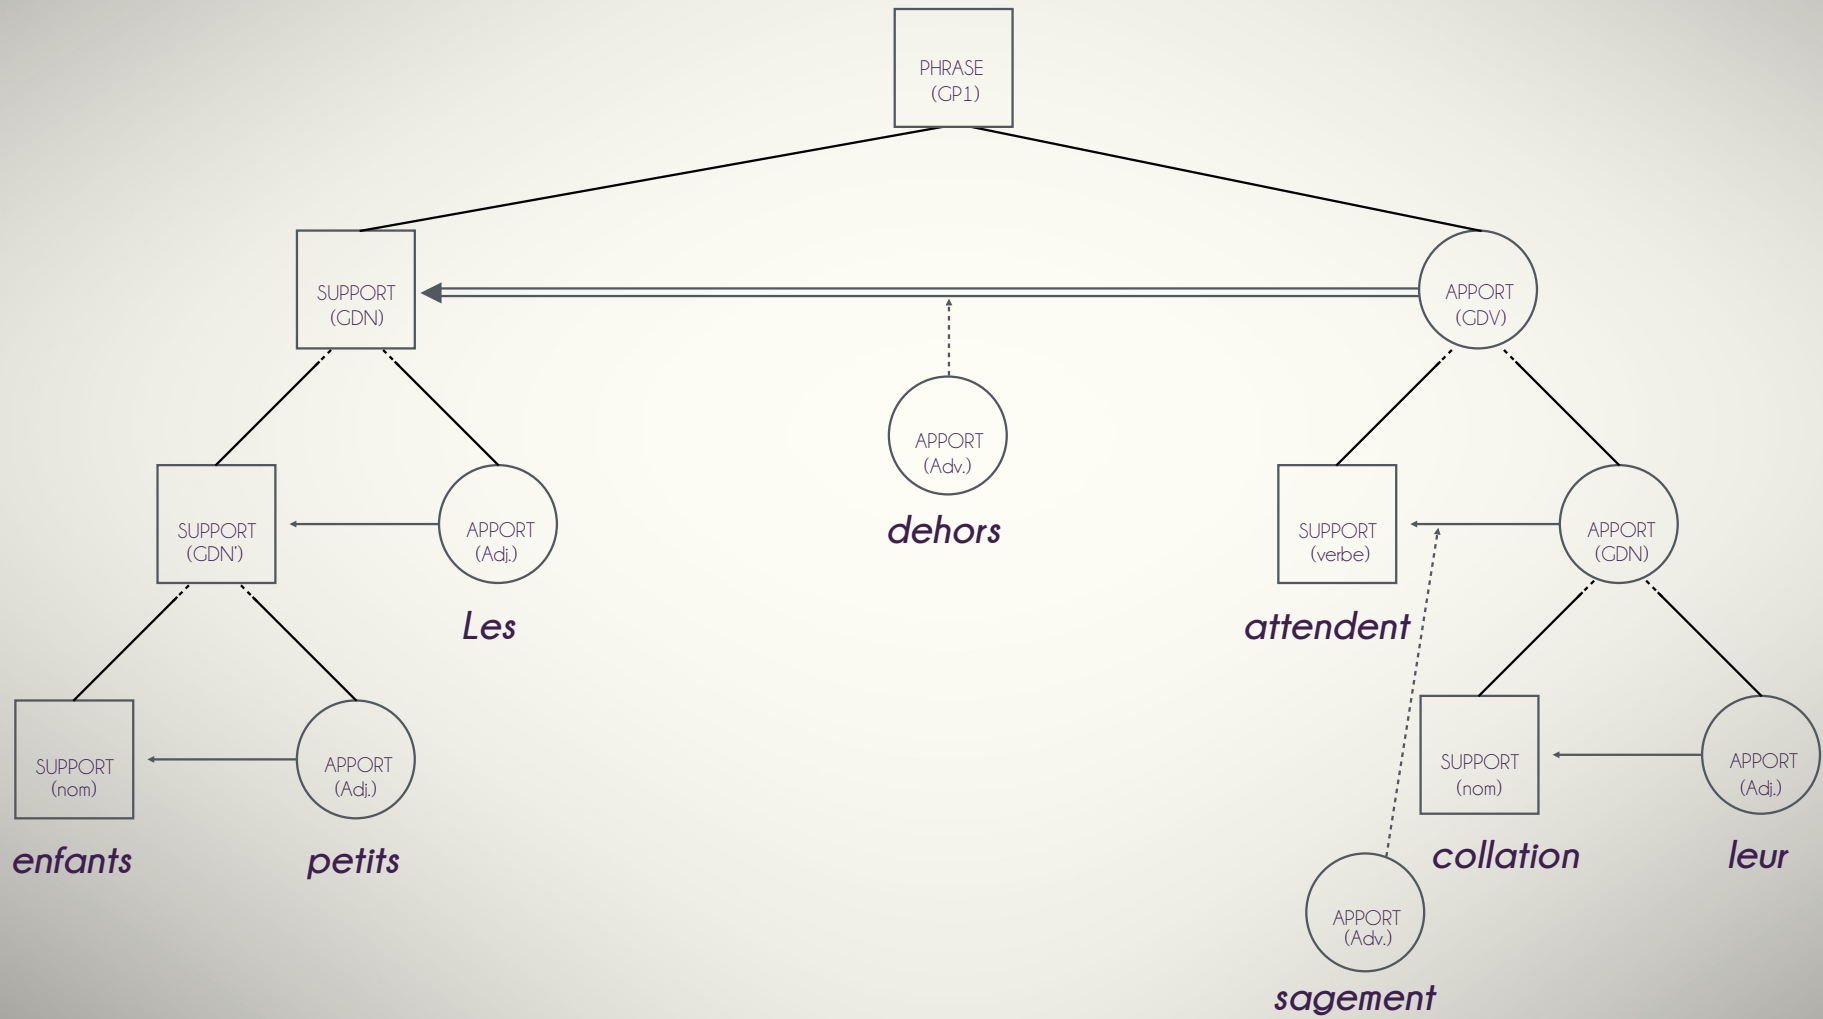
PHRASE
(GP1)

SUPPORT
(GDN)

APPORT
(GDV)

APPORT
(Adv.)

dehors

SUPPORT
(GDN')

APPORT
(Adj.)

Les

SUPPORT
(verbe)

attendent

APPORT
(GDN)

SUPPORT
(nom)

enfants

APPORT
(Adj.)

petits

SUPPORT
(nom)

collation

APPORT
(Adj.)

leur

APPORT
(Adv.)

sagement